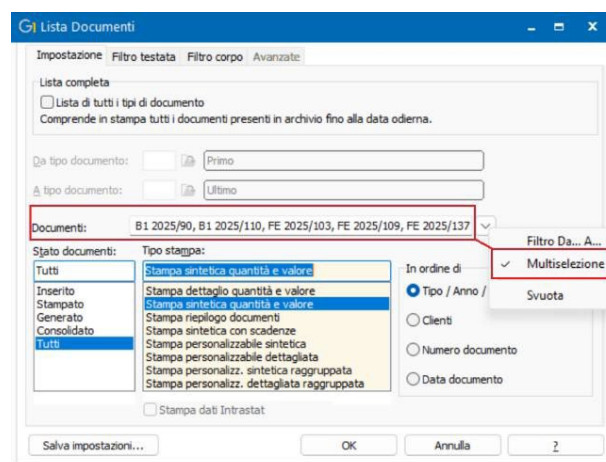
Lista Documenti

Impostazione | Filtro testata | Filtro corpo | Avanzate

Lista completa
Lista di tutti i tipi di documento
Comprende in stampa tutti i documenti presenti in archivio fino alla data odierna.

Da tipo documento: Primo
A tipo documento: Ultimo

Documenti: B1 2025/90, B1 2025/110, FE 2025/103, FE 2025/109, FE 2025/137

Filtro Da... A...
✓ Multiselezione
Svuota

Stato documenti:
Tutti
Inserito
Stampato
Generato
Consolidato
Tutti

Tipo stampa:
Stampa sintetica quantità e valore
Stampa dettaglio quantità e valore
Stampa sintetica quantità e valore
Stampa riepilogo documenti
Stampa sintetica con scadenze
Stampa personalizzabile sintetica
Stampa personalizzabile dettagliata
Stampa personalizz. sintetica raggruppata
Stampa personalizz. dettagliata raggruppata

In ordine di
Tipo / Anno /
Clienti
Numero documento
Data documento

Stampa dati Intrastat

Salva impostazioni... | OK | Annulla | ?